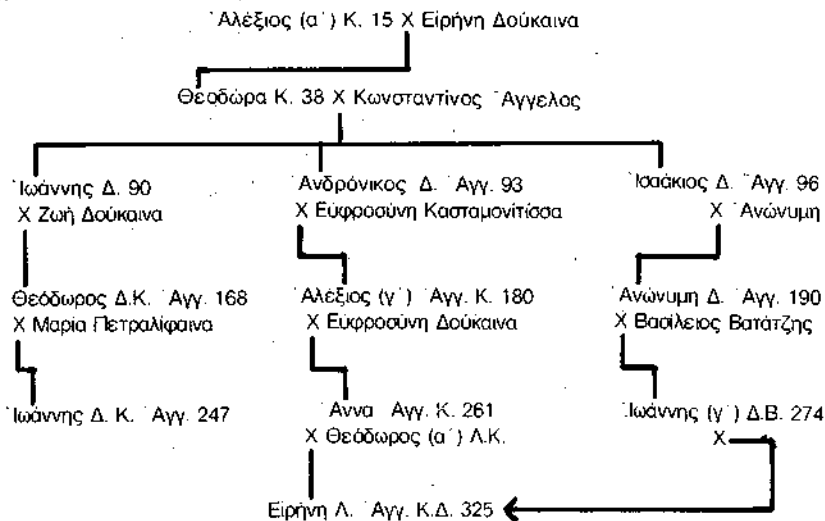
Ἀλέξιος (α΄) Κ. 15 Χ Εἰρήνη Δούκαινα

Θεοδώρα Κ. 38 Χ Κωνσταντῖνος Ἄγγελος

Ἰωάννης Δ. 90
Χ Ζωὴ Δούκαινα

Ἀνδρόνικος Δ. Ἀγγ. 93
Χ Εὐφροσύνη Κασταμονίτισσα

Ἰσαάκιος Δ. Ἀγγ. 96
Χ Ἀνώνυμη

Θεόδωρος Δ.Κ. Ἀγγ. 168
Χ Μαρία Πετραλίφαινα

Ἀλέξιος (γ΄) Ἀγγ. Κ. 180
Χ Εὐφροσύνη Δούκαινα

Ἀνώνυμη Δ. Ἀγγ. 190
Χ Βασίλειος Βατάτζης

Ἰωάννης Δ. Κ. Ἀγγ. 247

Ἄννα Ἀγγ. Κ. 261
Χ Θεόδωρος (α΄) Λ.Κ.

Ἰωάννης (γ΄) Δ.Β. 274
Χ

Εἰρήνη Λ. Ἀγγ. Κ.Δ. 325